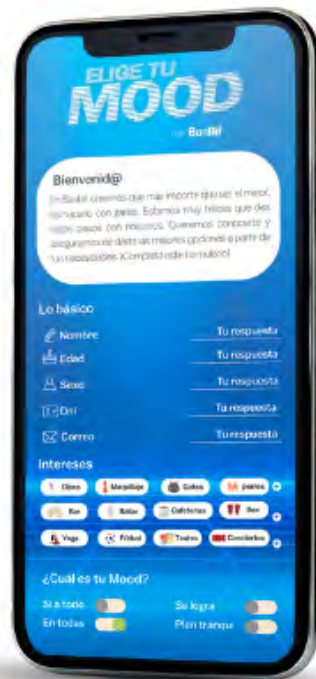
ELIGE TU MOOD
by Bunbit

Bienvenid@
En Bunbit creemos que más importa querer el mejor, compararlo con pasos. Estamos muy felices que des estos pasos con nosotros. Queremos conocerte y asegurarnos de darte las mejores opciones a partir de tus necesidades. ¡Completa este formulario!

Lo básico
Nombre Tu respuesta
Edad Tu respuesta
Sexo Tu respuesta
DNI Tu respuesta
Correo Tu respuesta

Intereses
Cine Maquillaje Gatos perros
Bar Bailar Cafeterías Bar
Yoga Fútbol Teatros Conciertos

¿Cuál es tu Mood?
Sí a todo Se logra
En todas Plan tranqui